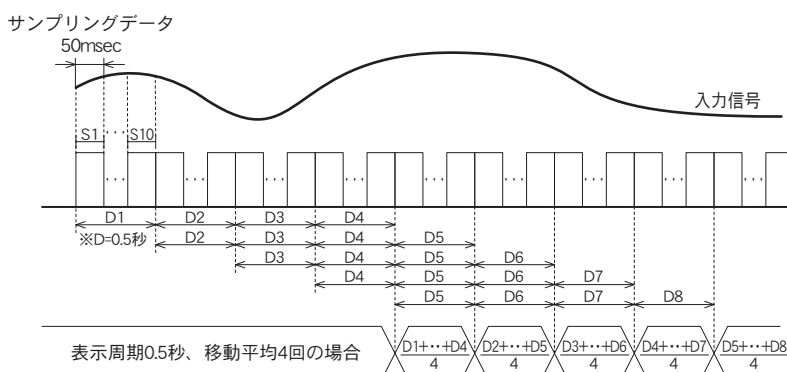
サンプリングデータ

50msec

入力信号

S1 ･･･ S10

･･･ ･･･ ･･･ ･･･ ･･･ ･･･ ･･･ ･･･ ･･･ ･･･

D1 D2 D3 D4
※D=0.5秒 D2 D3 D4 D5
D3 D4 D5 D6
D4 D5 D6 D7
D5 D6 D7 D8

表示周期0.5秒、移動平均4回の場合

$\frac{D1+\cdots+D4}{4}$ $\frac{D2+\cdots+D5}{4}$ $\frac{D3+\cdots+D6}{4}$ $\frac{D4+\cdots+D7}{4}$ $\frac{D5+\cdots+D8}{4}$